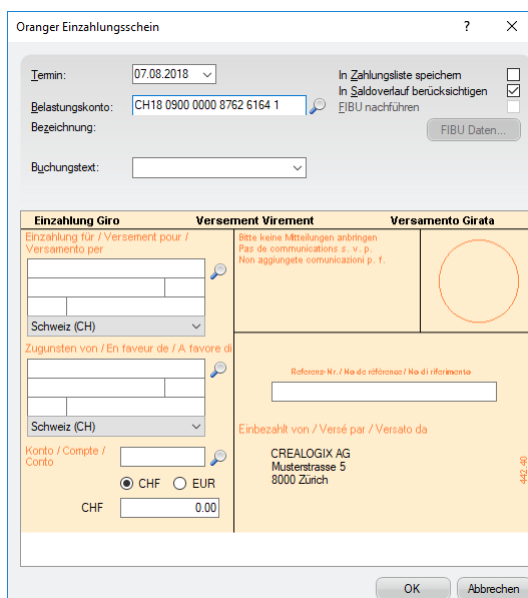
Oranger Einzahlungsschein

?

X

Termin: 07.08.2018

Belastungskonto: CH18 0900 0000 8762 6164 1

Bezeichnung:

Buchungstext:

In Zahlungsliste speichern

In Saldoverlauf berücksichtigen

FIBU nachführen

FIBU Daten...

Einzahlung Giro

Versement Virement

Versamento Girata

Einzahlung für / Versement pour / Versamento per

Schweiz (CH)

Bitte keine Mitteilungen anbringen
Pas de communications s. v. p.
Non aggiungete comunicazioni p. f.

Zugunsten von / En faveur de / A favore di

Schweiz (CH)

Referenz-Nr. / No de référence / No di riferimento

Einbezahlt von / Versé par / Versato da

CREALOGIX AG
Musterstrasse 5
8000 Zürich

442.40

Konto / Compte / Conto

CHF

EUR

CHF 0.00

OK

Abbrechen